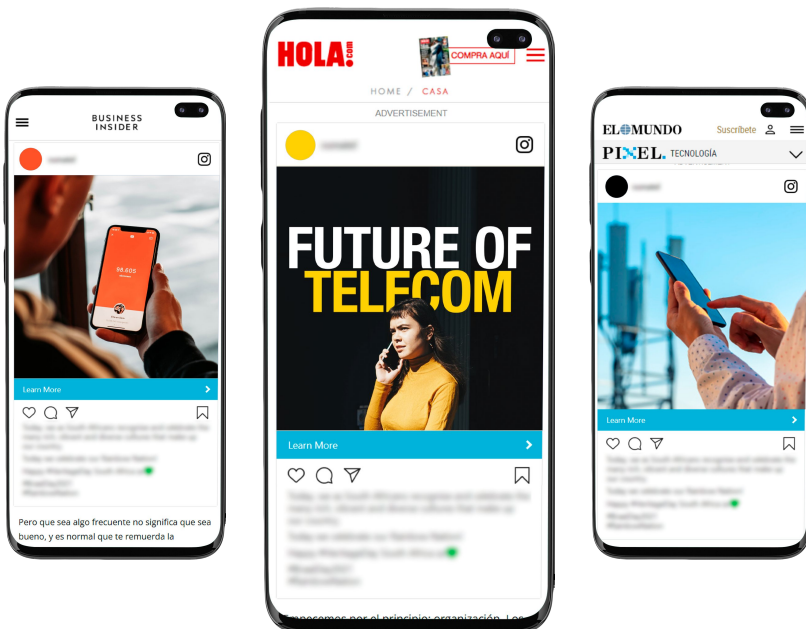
BUSINESS INSIDER

Learn More

Pero que sea algo frecuente no significa que sea bueno, y es normal que te remuerda la

HOLA!.com

COMPRA AQUÍ

HOME / CASA

ADVERTISEMENT

FUTURE OF TELECOM

Learn More

Empecemos por el principio: organización. Los

EL MUNDO

Suscríbete

PIXEL. TECNOLOGÍA

Learn More